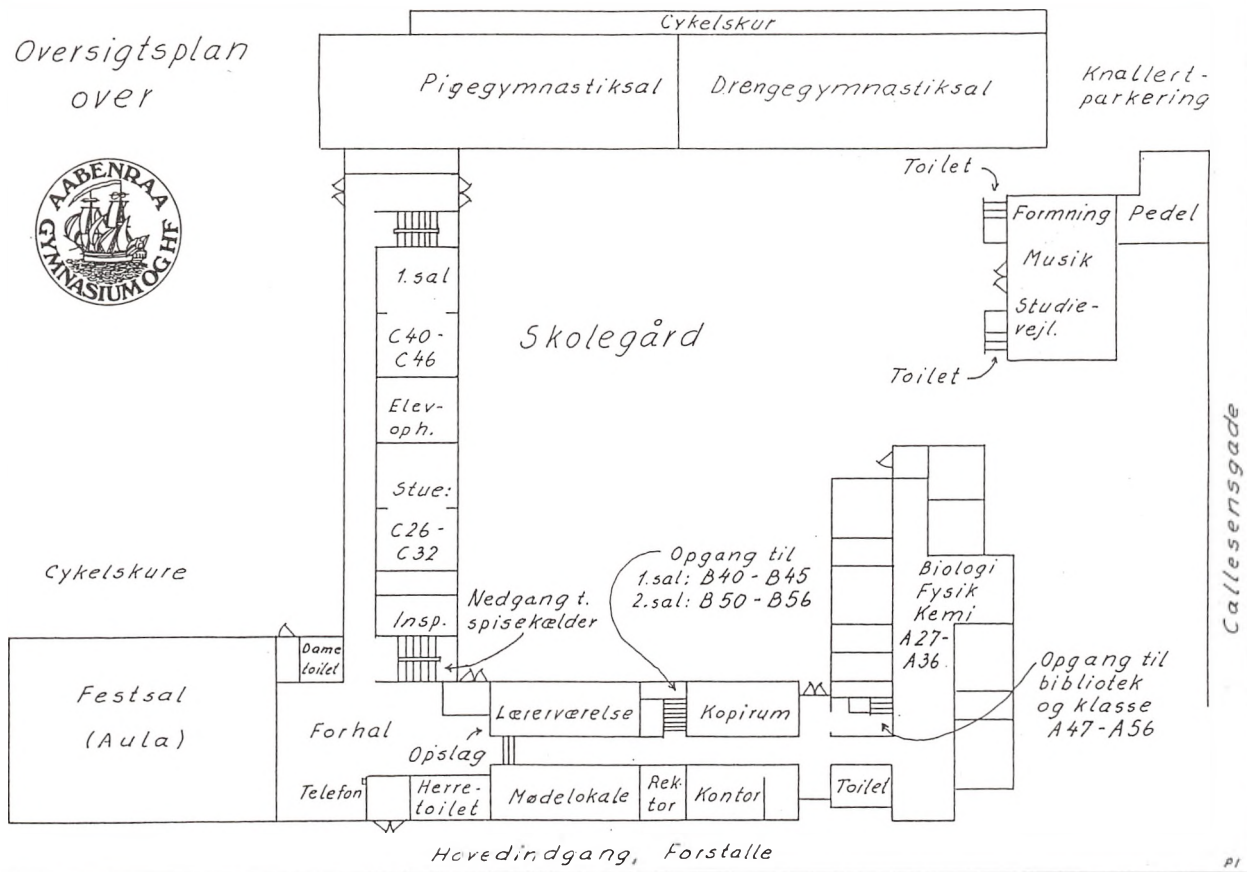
Oversigtsplan over

AABENRAA GYMNASIUM OG HF

Cykelskur

Pigegymnastiksal

Drengegymnastiksal

Knallert-parkering

Toilet

Formning

Pedel

Musik

Studie-vejl.

Toilet

1. sal

C40-C46

Elev-oph.

Stue:

C26-C32

Insp.

Skolegård

Callesensgade

Cykelskure

Opgang til
1. sal: B40 - B45
2. sal: B50 - B56

Biologi
Fysik
Kemi
A27-A36.

Nedgang t. spisekælder

Dame toilet

Festsal

(Aula)

Forhal

Lærerværelse

Kopirum

Opgang til bibliotek og klasse A47-A56

Opslag

Telefon

Herre-toilet

Mødelokale

Rek-tor

Kontor

Toilet

Hovedindgang, Forstalle

P1